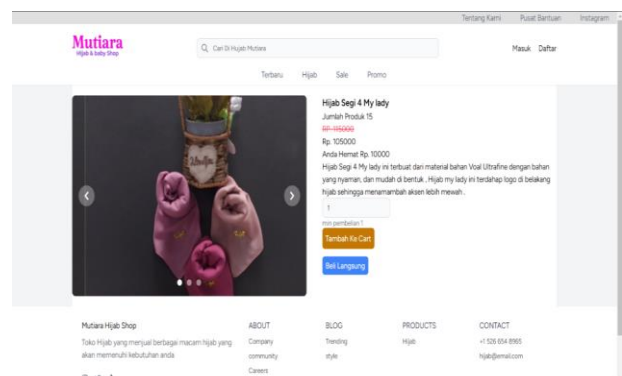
Tentang Kami Pusat Bantuan Instagram

Mutiara
Hijab & baby Shop

Cari Di Hujab Mutiara

Masuk Daftar

Terbaru Hijab Sale Promo

Hijab Segi 4 My lady
Jumlah Produk 15
Rp. 115000
Rp. 105000
Anda Hemat Rp. 10000
Hijab Segi 4 My lady ini terbuat dari material bahan Voal Ultrafine dengan bahan yang nyaman, dan mudah di bentuk . Hijab my lady ini terdahap logo di belakang hijab sehingga menamambah aksen lebih mewah .

1
min pembelian 1
Tambah Ke Cart
Beli Langsung

Mutiara Hijab Shop
Toko Hijab yang menjual berbagai macam hijab yang akan memenuhi kebutuhan anda

ABOUT
Company
community
Careers

BLOG
Trending
style

PRODUCTS
Hijab

CONTACT
+1 526 654 8965
hijab@email.com